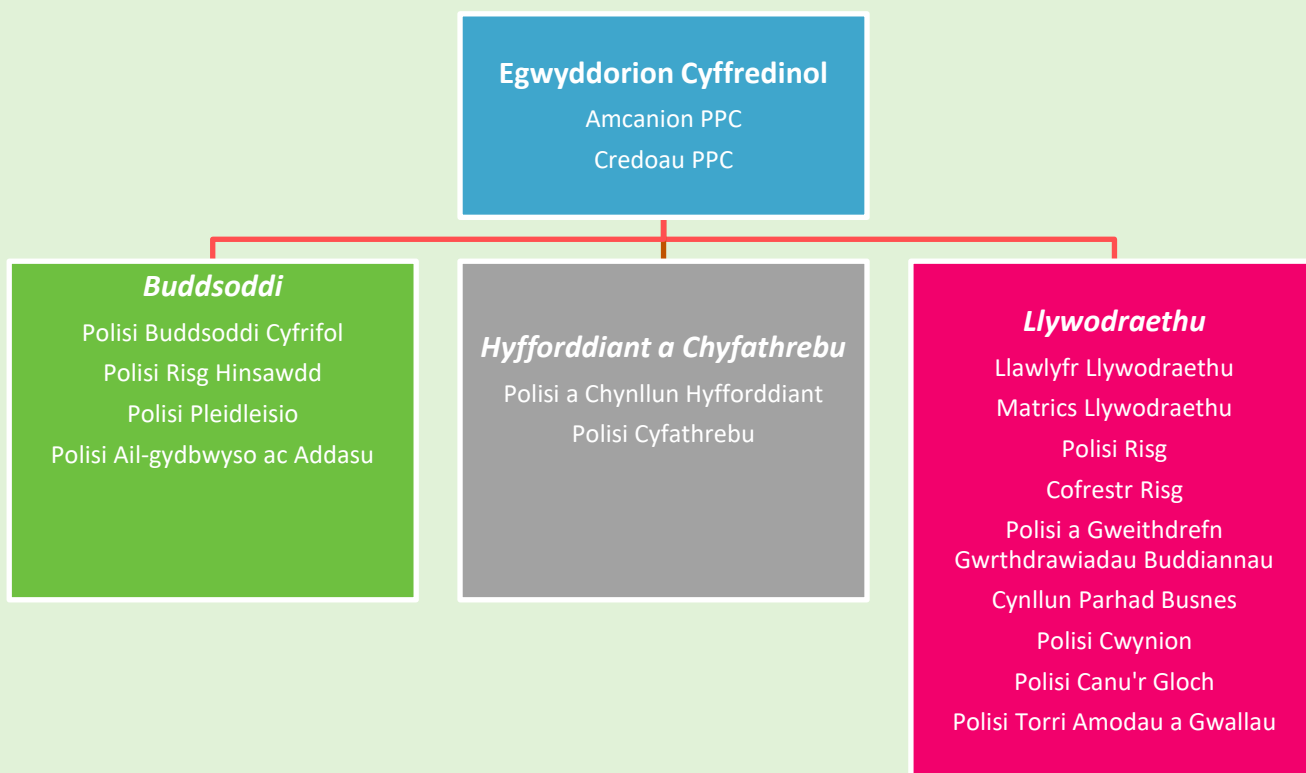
**Egwyddorion Cyffredinol**

Amcanion PPC

Credoau PPC

***Buddsoddi***

Polisi Buddsoddi Cyfrifol

Polisi Risg Hinsawdd

Polisi Pleidleisio

Polisi Ail-gydbwyso ac Addasu

***Hyfforddiant a Chyfathrebu***

Polisi a Chynllun Hyfforddiant

Polisi Cyfathrebu

***Llywodraethu***

Llawlyfr Llywodraethu

Matrics Llywodraethu

Polisi Risg

Cofrestr Risg

Polisi a Gweithdrefn Gwrthdrawiadau Buddiannau

Cynllun Parhad Busnes

Polisi Cwynion

Polisi Canu'r Gloch

Polisi Torri Amodau a Gwallau